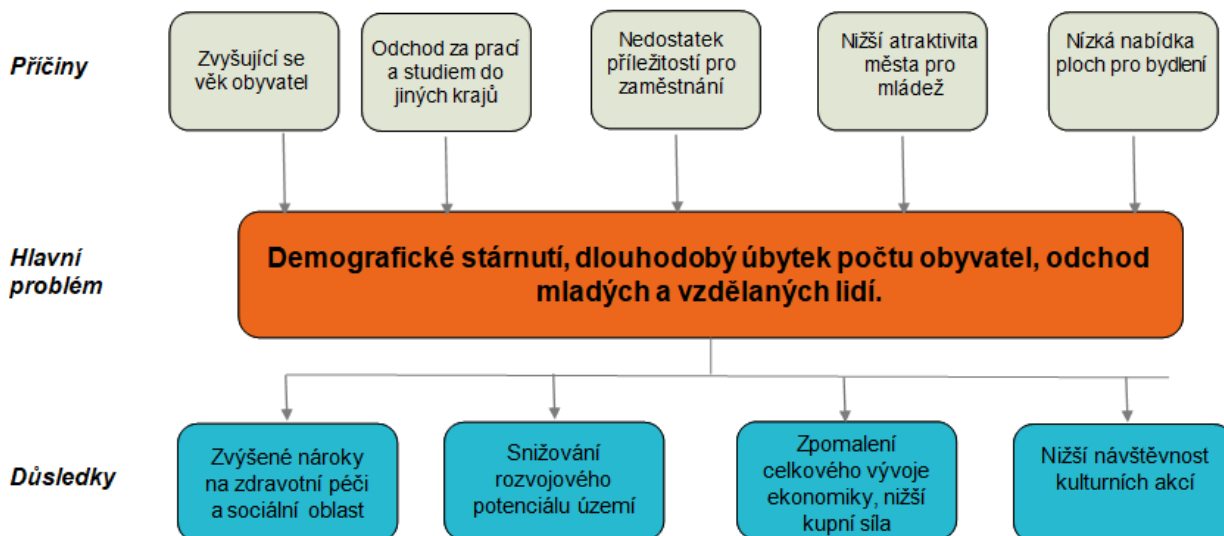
Příčiny

Zvyšující se věk obyvatel

Odchod za prací a studiem do jiných krajů

Nedostatek příležitostí pro zaměstnání

Nižší atraktivita města pro mládež

Nízká nabídka ploch pro bydlení

Hlavní problém

Demografické stárnutí, dlouhodobý úbytek počtu obyvatel, odchod mladých a vzdělaných lidí.

Důsledky

Zvýšené nároky na zdravotní péči a sociální oblast

Snižování rozvojového potenciálu území

Zpomalení celkového vývoje ekonomiky, nižší kupní síla

Nižší návštěvnost kulturních akcí